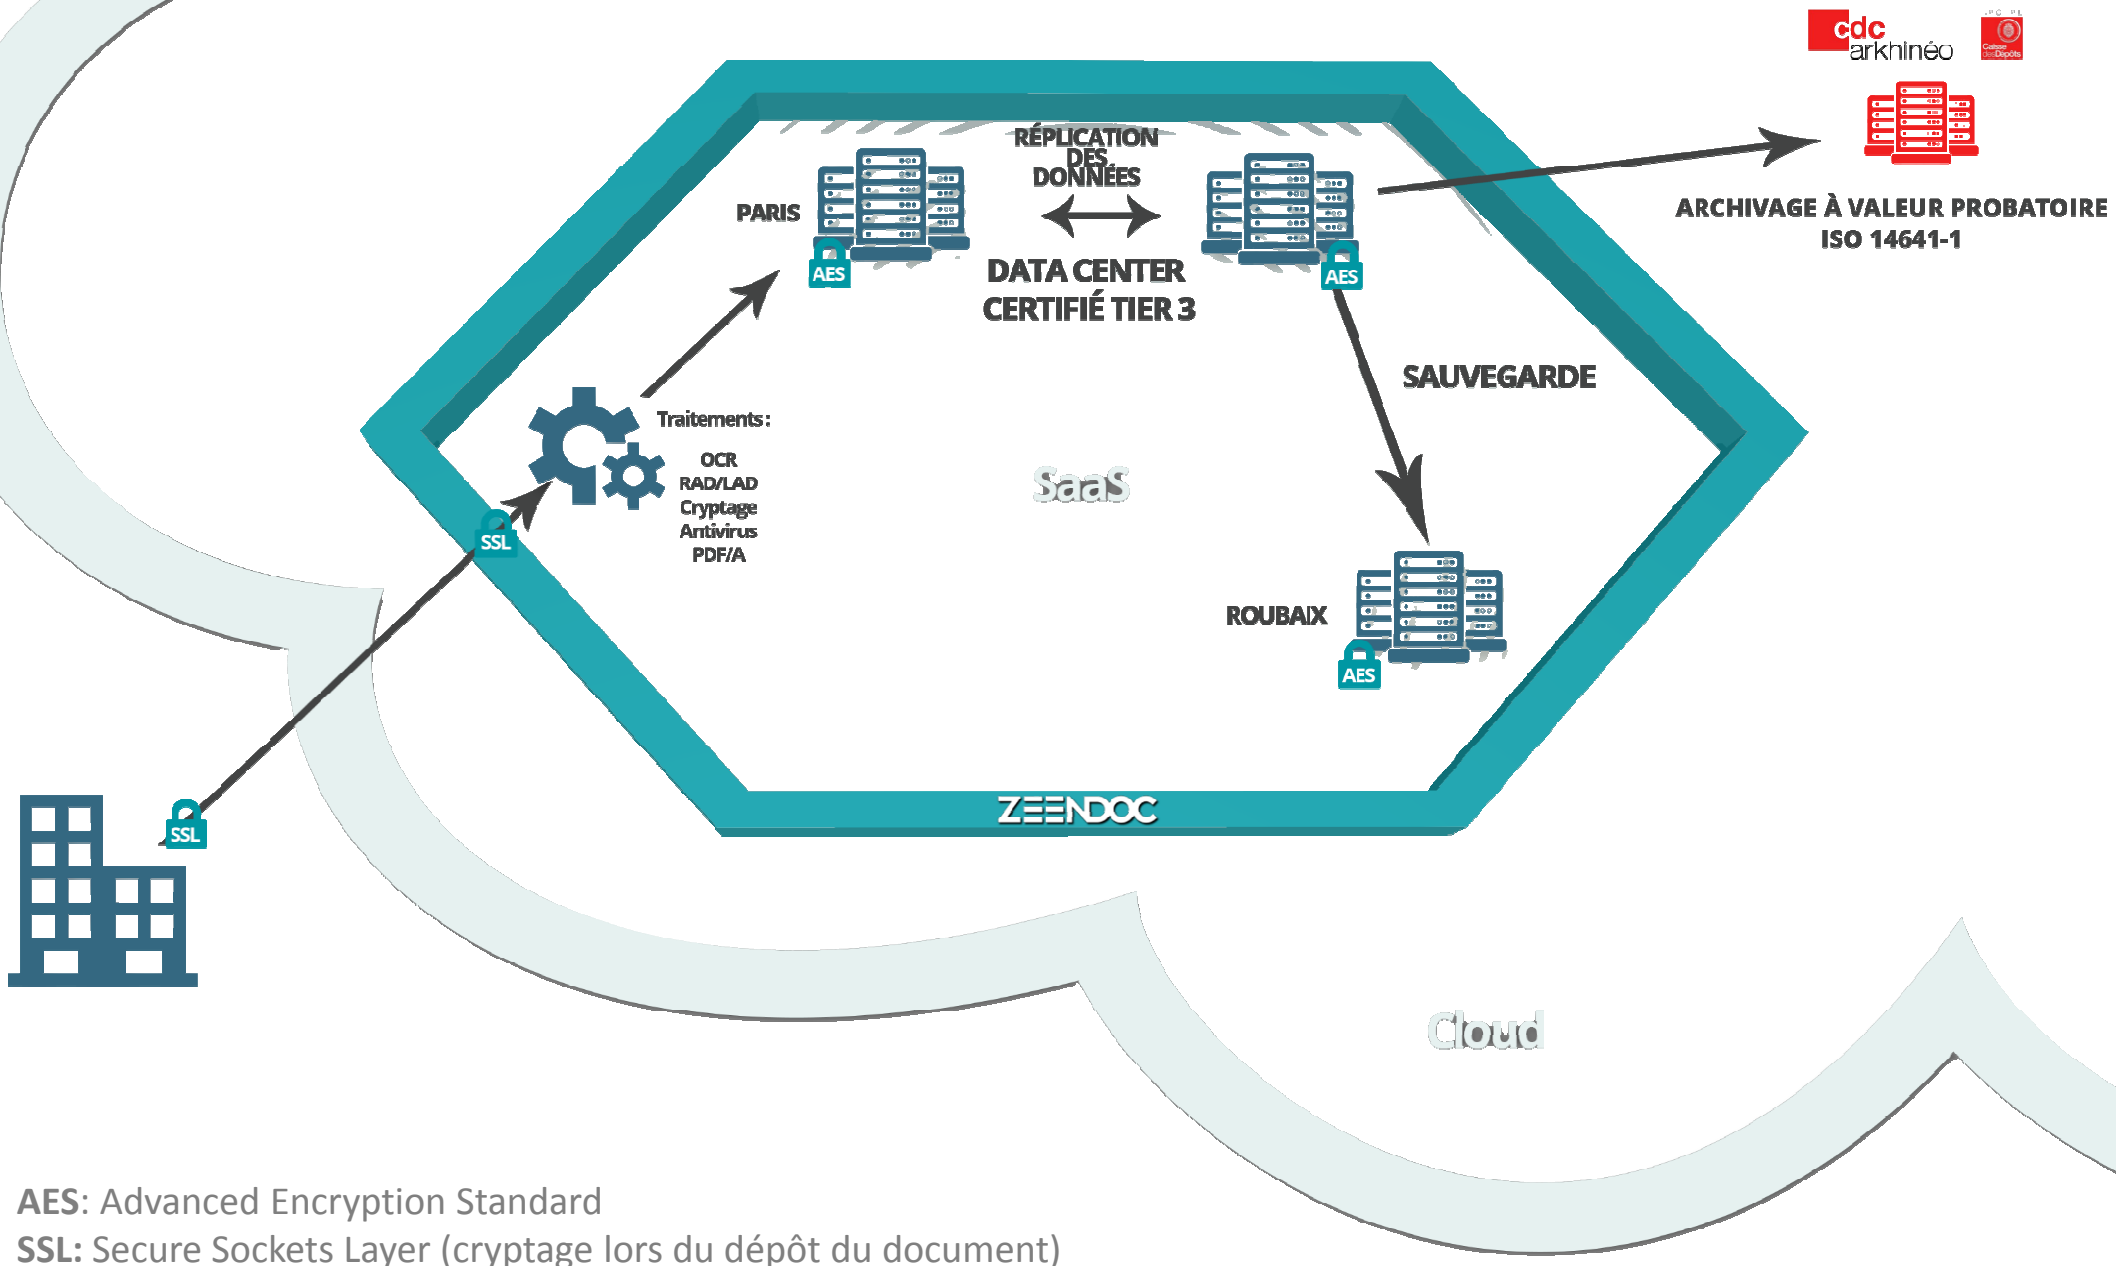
cdc arkhinéo

Caisse des Dépôts

ARCHIVAGE À VALEUR PROBATOIRE ISO 14641-1

RÉPLICATION DES DONNÉES

PARIS

AES

AES

DATA CENTER CERTIFIÉ TIER 3

SAUVEGARDE

Traitements:

OCR
RAD/LAD
Cryptage
Antivirus
PDF/A

SSL

SaaS

ROUBAIX

AES

ZEENDOC

SSL

Cloud

AES: Advanced Encryption Standard
SSL: Secure Sockets Layer (cryptage lors du dépôt du document)